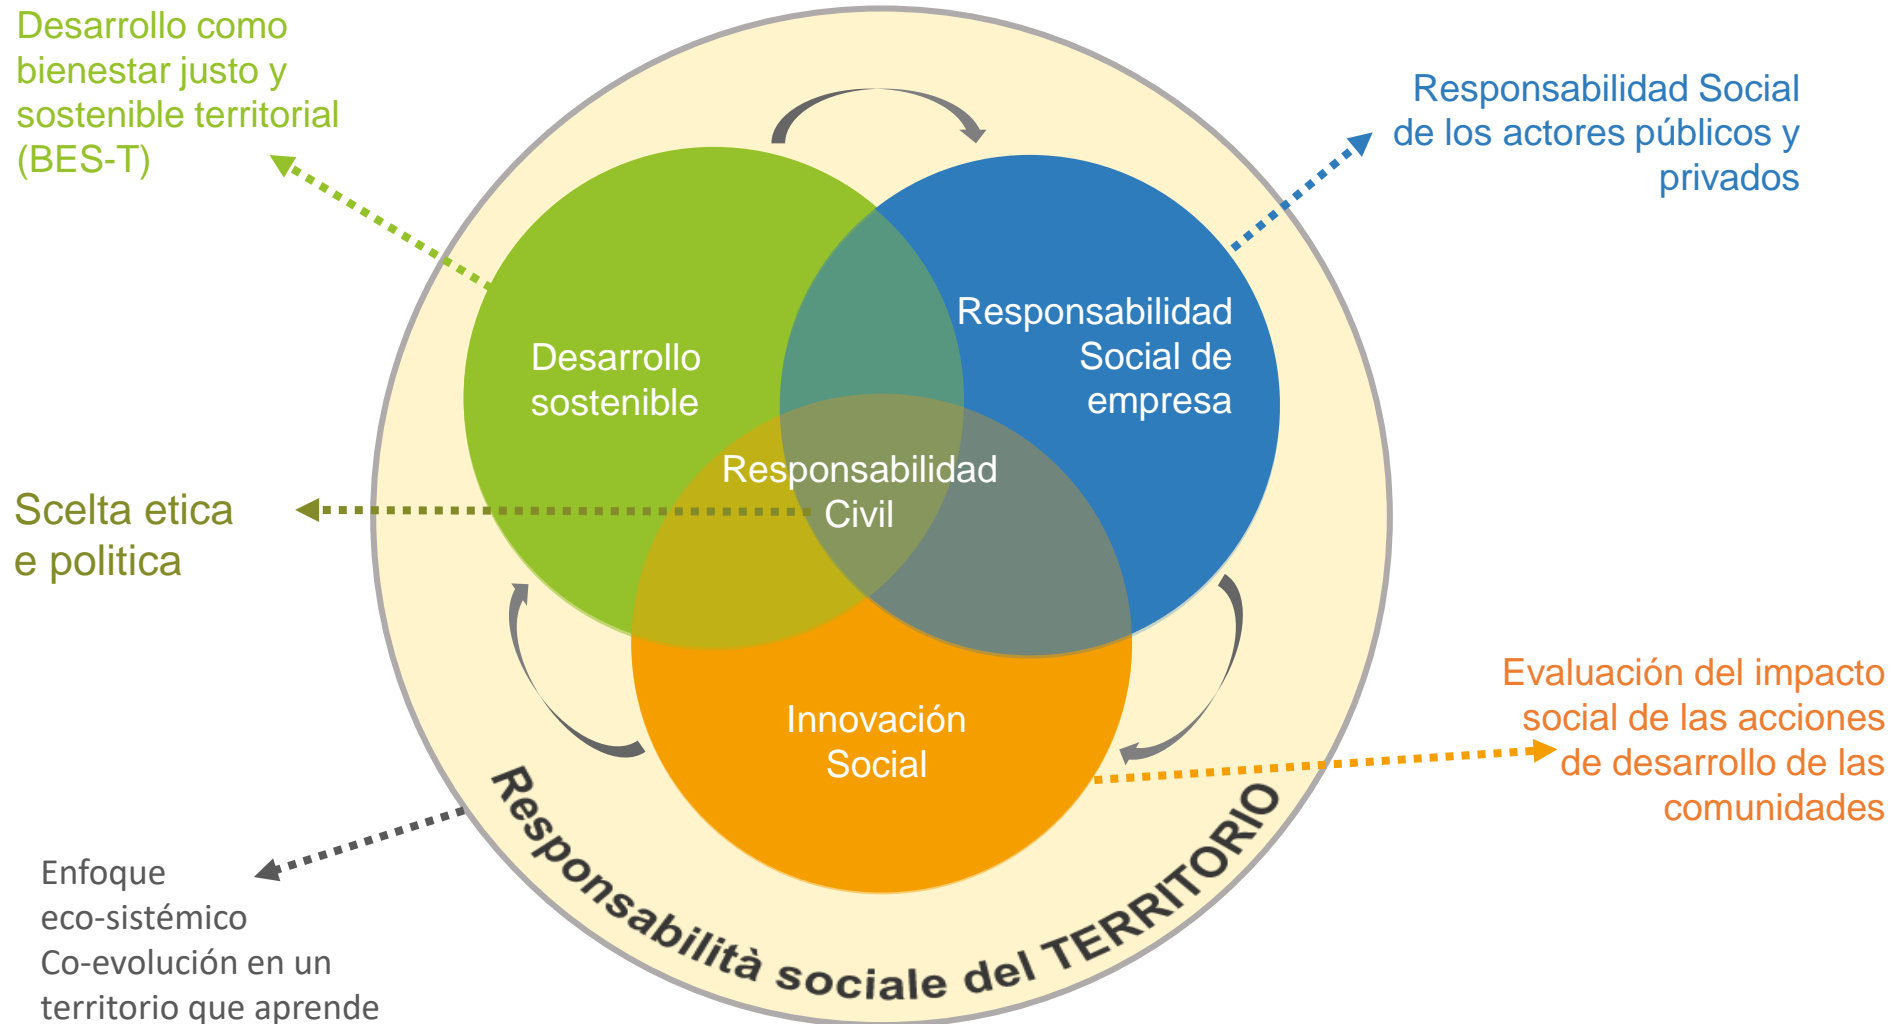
Desarrollo como bienestar justo y sostenible territorial (BES-T)

Responsabilidad Social de los actores públicos y privados

Desarrollo sostenible

Responsabilidad Social de empresa

Responsabilidad Civil

Scelta etica e politica

Innovación Social

Evaluación del impacto social de las acciones de desarrollo de las comunidades

Responsabilità sociale del TERRITORIO

Enfoque eco-sistémico Co-evolución en un territorio que aprende